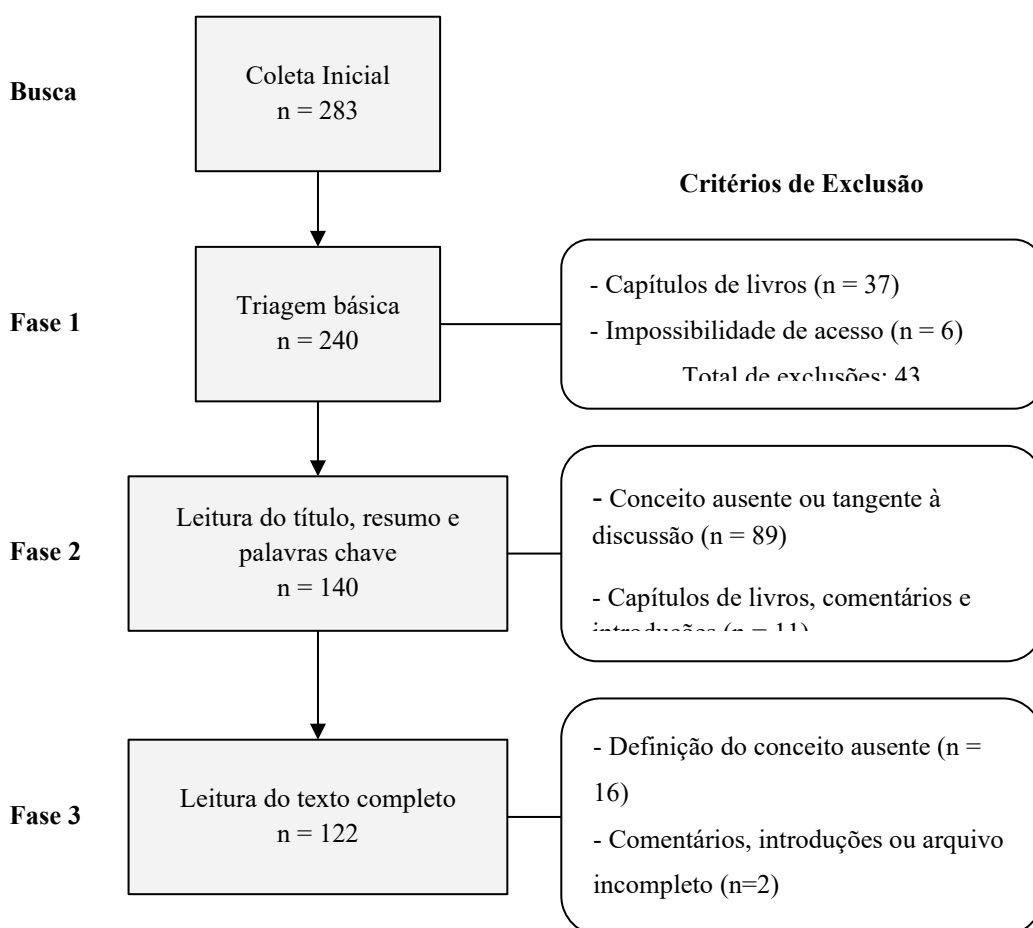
Busca

Coleta Inicial
n = 283

Critérios de Exclusão

Fase 1

Triagem básica
n = 240

- Capítulos de livros (n = 37)
- Impossibilidade de acesso (n = 6)
Total de exclusões: 43

Fase 2

Leitura do título, resumo e palavras chave
n = 140

- Conceito ausente ou tangente à discussão (n = 89)
- Capítulos de livros, comentários e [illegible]

Fase 3

Leitura do texto completo
n = 122

- Definição do conceito ausente (n = 16)
- Comentários, introduções ou arquivo incompleto (n=2)